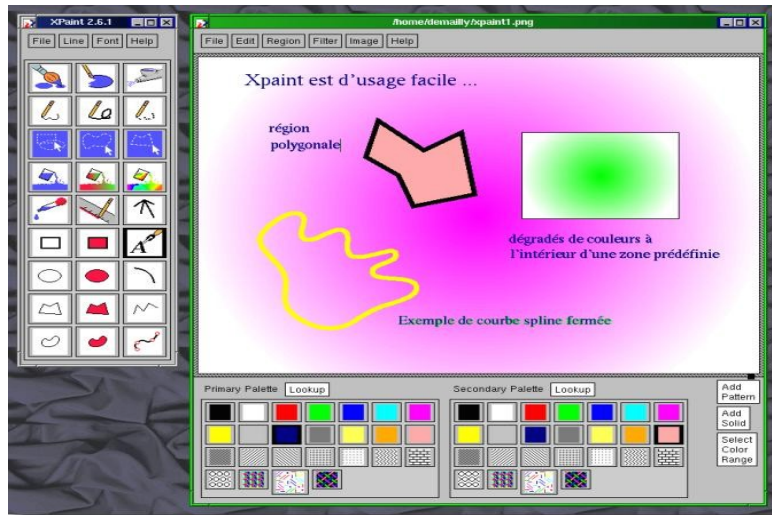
XPaint 2.6.1

File Line Font Help

/home/demailly/xpaint1.png

File Edit Region Filter Image Help

Xpaint est d'usage facile ...

région polygonale

dégradés de couleurs à l'intérieur d'une zone prédéfinie

Exemple de courbe spline fermée

Primary Palette Lookup

Secondary Palette Lookup

Add Pattern

Add Solid

Select Color Range